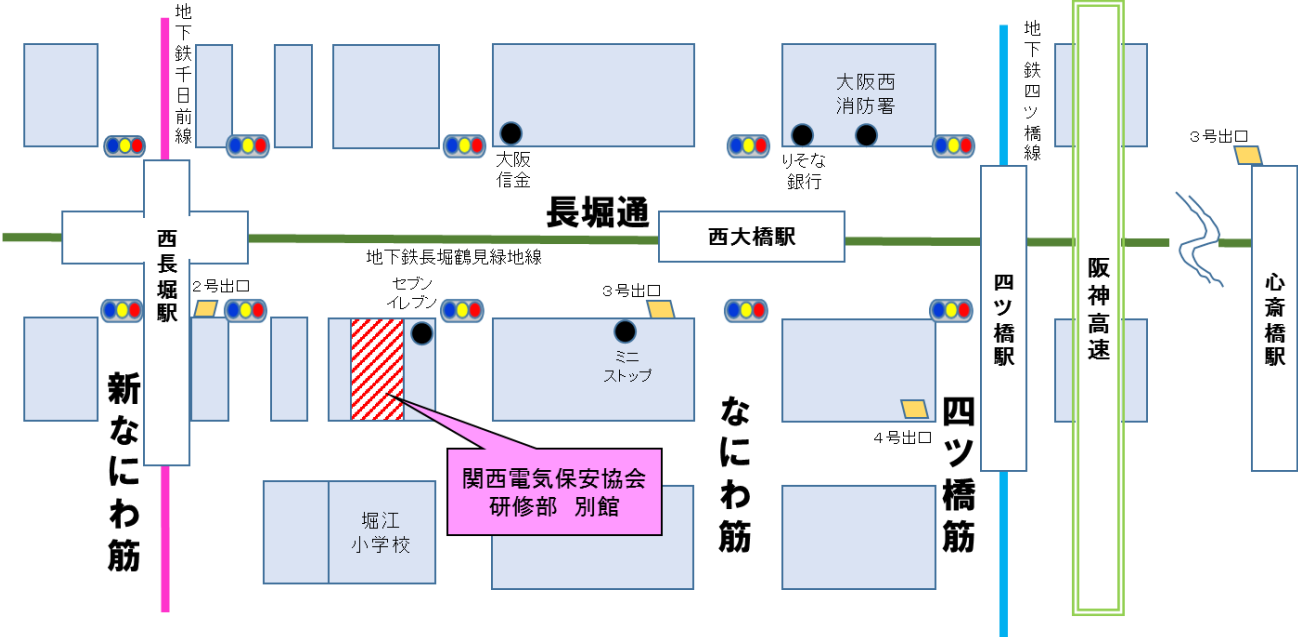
地下鉄千日前線

大阪信金

大阪西消防署

りそな銀行

地下鉄四ツ橋線

３号出口

長堀通

西長堀駅

西大橋駅

地下鉄長堀鶴見緑地線

２号出口

セブンイレブン

３号出口

四ツ橋駅

阪神高速

心斎橋駅

ミニストップ

新なにわ筋

なにわ筋

四ツ橋筋

４号出口

関西電気保安協会
研修部　別館

堀江小学校